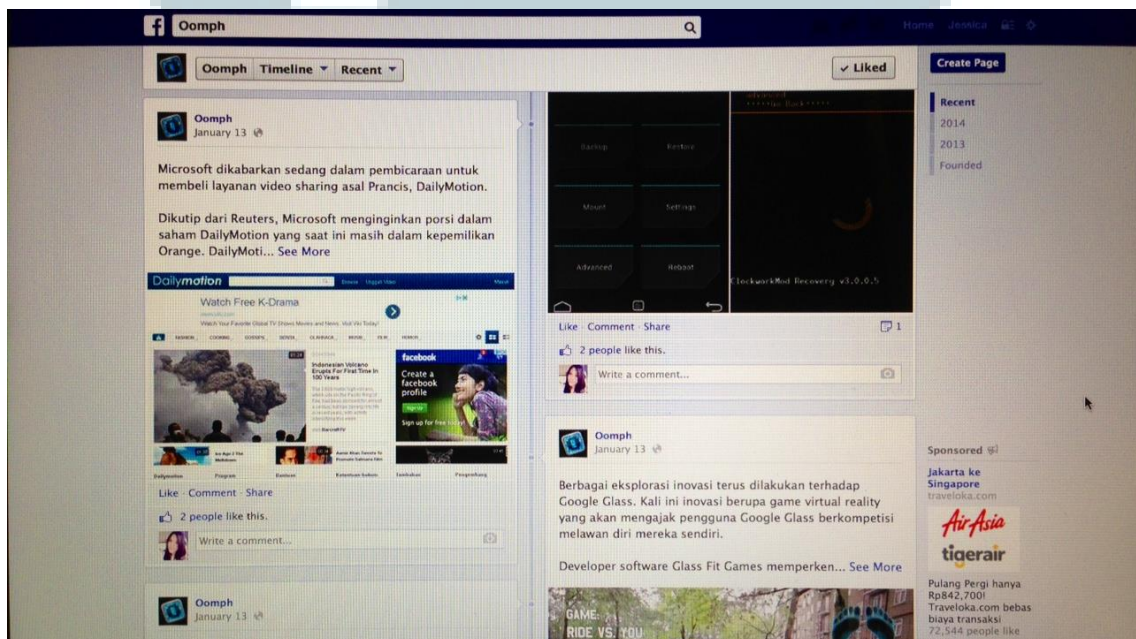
Oomph

Home Jessica

Oomph Timeline ▾ Recent ▾

✓ Liked

Create Page

Recent
2014
2013
Founded

Oomph
January 13

Microsoft dikabarkan sedang dalam pembicaraan untuk membeli layanan video sharing asal Prancis, DailyMotion.

Dikutip dari Reuters, Microsoft menginginkan porsi dalam saham DailyMotion yang saat ini masih dalam kepemilikan Orange. DailyMoti... See More

Dailymotion

Watch Free K-Drama

Indonesian Volcano Erupts For First Time In 100 Years

facebook
Create a facebook profile
Sign up for free today!

Like · Comment · Share

2 people like this.

Write a comment...

Backup Restore
Mount Settings
Advanced Reboot

ClockworkMod Recovery v3.0.0.5

Like · Comment · Share

1

2 people like this.

Write a comment...

Oomph
January 13

Berbagai eksplorasi inovasi terus dilakukan terhadap Google Glass. Kali ini inovasi berupa game virtual reality yang akan mengajak pengguna Google Glass berkompetisi melawan diri mereka sendiri.

Developer software Glass Fit Games memperken... See More

GAME: RIDE VS. YOU

Oomph
January 13

Sponsored

Jakarta ke Singapore
traveloka.com

AirAsia
tigerair

Pulang Pergi hanya Rp842,700!
Traveloka.com bebas biaya transaksi
72,544 people like